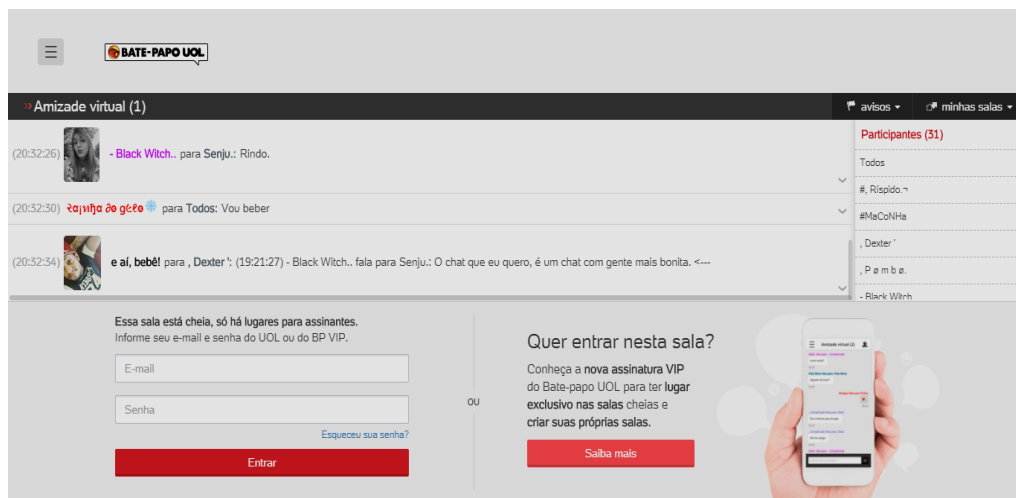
BATE-PAPO UOL

» Amizade virtual (1)

avisos ▾

minhas salas ▾

(20:32:26) - Black Witch.. para Senju.: Rindo.

(20:32:30) ʀaɪɴнa ᴅe ɢeʟo para Todos: Vou beber

(20:32:34) e aí, bebê! para , Dexter ': (19:21:27) - Black Witch.. fala para Senju.: O chat que eu quero, é um chat com gente mais bonita. <---

Participantes (31)

Todos

#, Ríspido.¬

#MaCoNHa

, Dexter '

, P ø m b ø.

- Black Witch

Essa sala está cheia, só há lugares para assinantes.
Informe seu e-mail e senha do UOL ou do BP VIP.

E-mail

Senha

Esqueceu sua senha?

Entrar

OU

Quer entrar nesta sala?

Conheça a nova assinatura VIP do Bate-papo UOL para ter lugar exclusivo nas salas cheias e criar suas próprias salas.

Saiba mais

Amizade virtual (1)